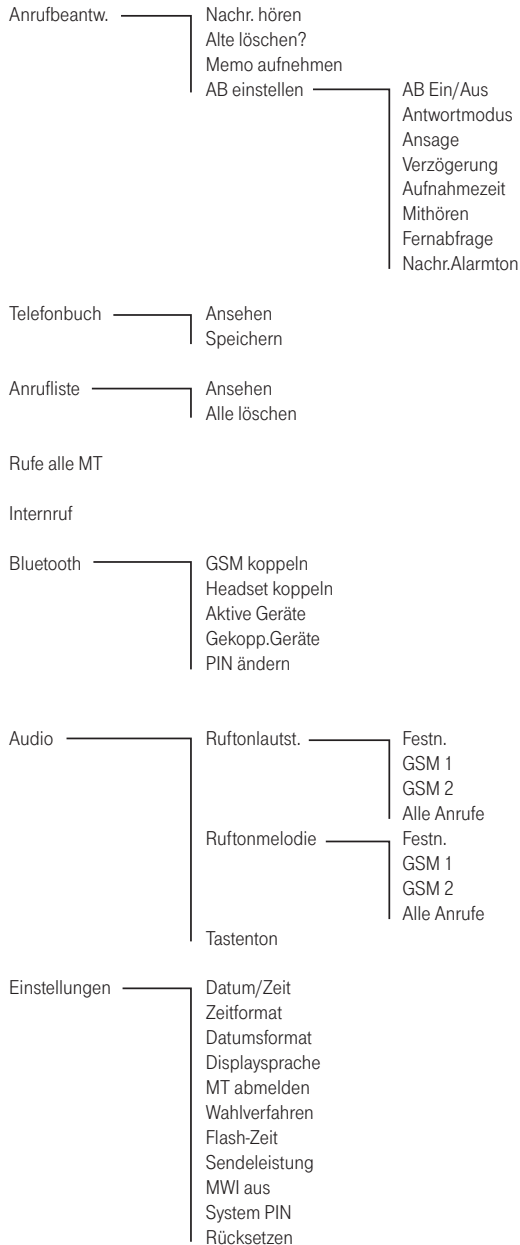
Anrufbeantw.

Nachr. hören
Alte löschen?
Memo aufnehmen
AB einstellen

AB Ein/Aus
Antwortmodus
Ansage
Verzögerung
Aufnahmezeit
Mithören
Fernabfrage
Nachr.Alarmton

Telefonbuch

Ansehen
Speichern

Anrufliste

Ansehen
Alle löschen

Rufe alle MT

Internruf

Bluetooth

GSM koppeln
Headset koppeln
Aktive Geräte
Gekopp.Geräte
PIN ändern

Audio

Ruftonlautst.

Festn.
GSM 1
GSM 2
Alle Anrufe

Ruftonmelodie

Festn.
GSM 1
GSM 2
Alle Anrufe

Tastenton

Einstellungen

Datum/Zeit
Zeitformat
Datumsformat
Displaysprache
MT abmelden
Wahlverfahren
Flash-Zeit
Sendeleistung
MWI aus
System PIN
Rücksetzen